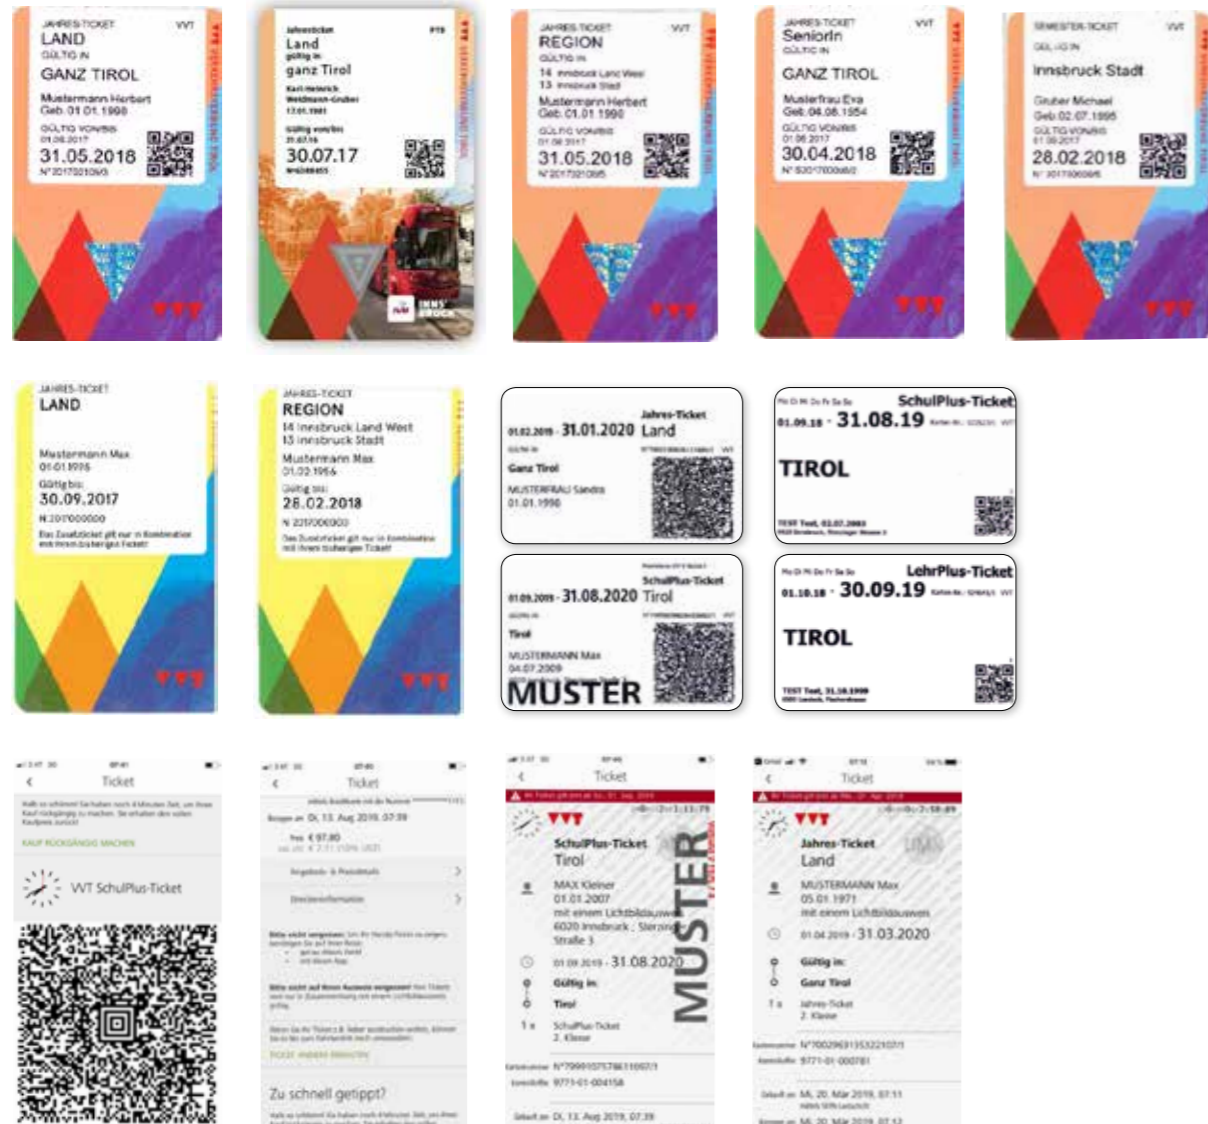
JAHRES-TICKET
LAND
GÜLTIG IN
GANZ TIROL
Mustermann Herbert
Geb. 01.01.1998
GÜLTIG VON/BIS
01.06.2017
31.05.2018
N° 2017020503

Jahresticket
Land
gültig in
ganz Tirol
Karl-Heinrich Weidmann-Gruber
12.01.1961
Gültig von/bis
31.07.16
30.07.17
INNS' BRUCK

JAHRES-TICKET
REGION
GÜLTIG IN
14 Innsbruck Land West
13 Innsbruck Stadt
Mustermann Herbert
Geb. 01.01.1990
GÜLTIG VON/BIS
01.06.2017
31.05.2018
N° 2017021095

JAHRES-TICKET
SeniorIn
GÜLTIG IN
GANZ TIROL
Musterfrau Eva
Geb. 04.08.1954
GÜLTIG VON/BIS
01.05.2017
30.04.2018
N° 5201700
VVT

SEMESTER-TICKET
GÜLTIG IN
Innsbruck Stadt
Gruber Michael
Geb. 02.07.1995
GÜLTIG VON/BIS
01.09.2017
28.02.2018
N° 2017000006
VVT

JAHRES-TICKET
LAND
Mustermann Max
01.01.1976
Gültig bis:
30.09.2017
N 2017000000
Das Zusatzticket gilt nur in Kombination mit Ihrem bisherigen Ticket!

JAHRES-TICKET
REGION
14 Innsbruck Land West
13 Innsbruck Stadt
Mustermann Max
01.02.1956
Gültig bis:
28.02.2018
N 2017000000
Das Zusatzticket gilt nur in Kombination mit Ihrem bisherigen Ticket!

Jahres-Ticket
01.02.2019 - 31.01.2020 Land
VVT
Ganz Tirol
MUSTERFRAU Sandra
01.01.1990

Mo Di Mi Do Fr Sa So SchulPlus-Ticket
01.09.18 - 31.08.19
TIROL
TEST Test, 02.07.2003

SchulPlus-Ticket
01.09.2019 - 31.08.2020 Tirol
VVT
Tirol
MUSTERMANN Max
04.07.2009
MUSTER

Mo Di Mi Do Fr Sa So LehrPlus-Ticket
01.10.18 - 30.09.19
TIROL
TEST Test, 31.10.1999

Ticket
KAUF RÜCKGÄNGIG MACHEN
VVT SchulPlus-Ticket

Ticket
Bezogen am Di, 13. Aug 2019, 07:39
Preis € 97,80
Angebots- & Preisdetails
Zu schnell getippt?

Ticket
SchulPlus-Ticket
Tirol
MAX Kleiner
01.01.2007
mit einem Lichtbildausweis
6020 Innsbruck, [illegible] Straße 3
01.09.2019 - 31.08.2020
Gültig in:
Tirol
1 x SchulPlus-Ticket
2. Klasse
MUSTER
N°7999107578611007
9771-01-004158
Bezogen am Di, 13. Aug 2019, 07:39

Ticket
Jahres-Ticket
Land
MUSTERMANN Max
05.01.1971
mit einem Lichtbildausweis
01.04.2019 - 31.03.2020
Gültig in:
Ganz Tirol
1 x Jahres-Ticket
2. Klasse
N°7002969135322107
9771-01-000781
Mi, 20. Mär 2019, 07:11
Mi, 20. Mär 2019, 07:12